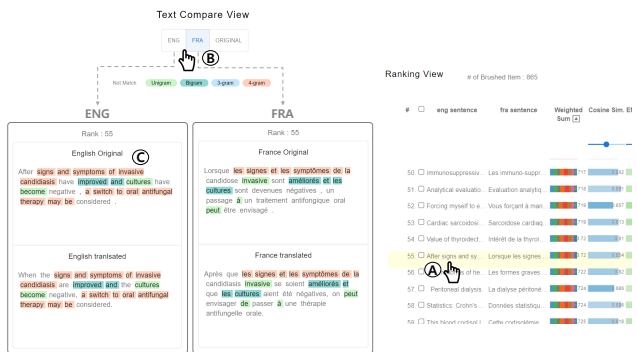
Text Compare View

ENG FRA ORIGINAL

B

Not Match Unigram Bigram 3-gram 4-gram

ENG

FRA

Rank : 55

C

English Original

After signs and symptoms of invasive candidiasis have improved and cultures have become negative , a switch to oral antifungal therapy may be considered .

English tranlsated

When the signs and symptoms of invasive candidiasis are improved and the cultures become negative , a switch to oral antifungal therapy may be considered.

Rank : 55

France Original

Lorsque les signes et les symptômes de la candidose invasive sont améliorés et les cultures sont devenues négatives , un passage à un traitement antifongique oral peut être envisagé .

France translated

Après que les signes et les symptômes de la candidiase invasive se sont améliorés et que les cultures aient été négatives, on peut envisager de passer à une thérapie antifongique orale.

Ranking View

# of Brushed Item : 865

| # | | eng sentence | fra sentence | Weighted Sum | Cosine Sim. |
|---|---|---|---|---|---|
| 50 | | Immunosuppressiv... | Les immuno-suppr... | 717 | |
| 51 | | Analytical evaluation... | Evaluation analytiq... | 718 | |
| 52 | | Forcing myself to e... | Vous forçant à man... | 719 | |
| 53 | | Cardiac sarcoidosi... | Sarcoidose cardiaq... | 720 | |
| 54 | | Value of thyroidect... | Intérêt de la thyroïd... | 721 | |
| 55 | | After signs and sy... | Lorsque les signes ... | 722 | |
| 56 | | | Les formes graves ... | 723 | |
| 57 | | Peritoneal dialysis... | La dialyse péritone... | 724 | |
| 58 | | Statistics: Crohn's ... | Données statistiqu... | 725 | |
| 59 | | This blood corticost... | Cette corticostérime... | 726 | |

A